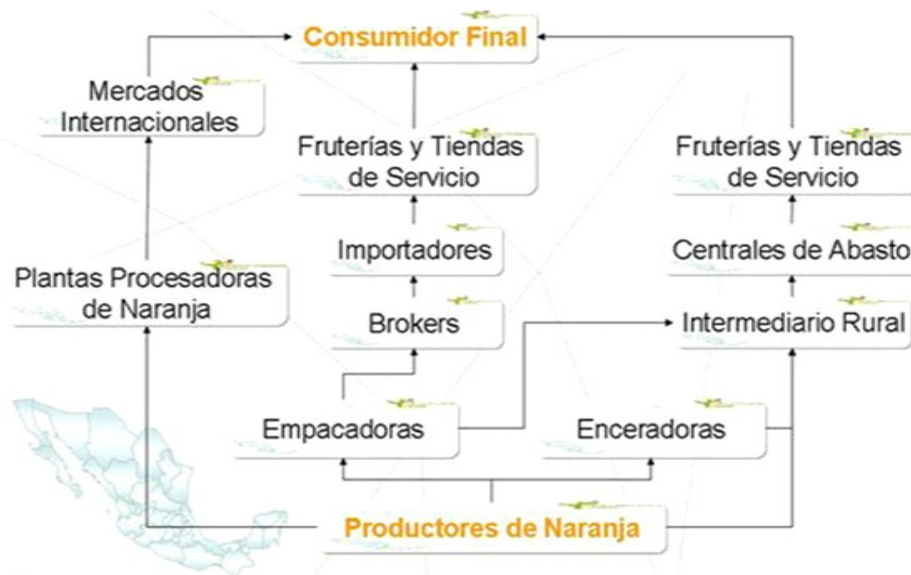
Consumidor Final

Mercados Internacionales

Fruterías y Tiendas de Servicio

Fruterías y Tiendas de Servicio

Importadores

Centrales de Abasto

Plantas Procesadoras de Naranja

Brokers

Intermediario Rural

Empacadoras

Enceradoras

Productores de Naranja